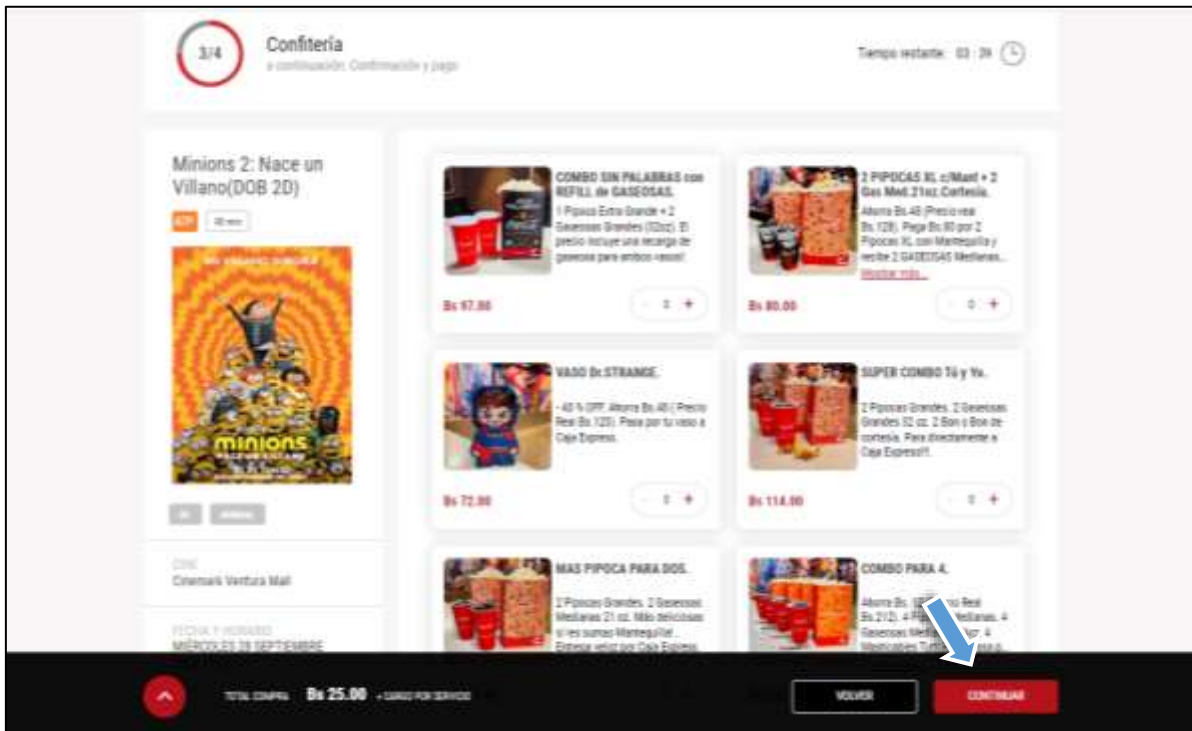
3/4

Confitería

a continuación: Confirmación y pago

Tiempo restante: 03 : 39

Minions 2: Nace un Villano(DOB 2D)

minions

CINE
Cinemark Ventura Mall

FECHA Y HORARIO
MIÉRCOLES 28 SEPTIEMBRE

COMBO SIN PALABRAS con REFILL de GASEOSAS.

1 Pipoca Extra Grande + 2 Gaseosas Grandes (32oz). El precio incluye una recarga de gaseosa para ambos vasos!

Bs 97.00

- 1 +

2 PIPOCAS XL c/Mant + 2 Gas Med.21oz.Cortesía.

Ahorra Bs.48 (Precio real Bs.128). Paga Bs.80 por 2 Pipocas XL con Mantequilla y recibe 2 GASEOSAS Medianas...

Mostrar más...

Bs 80.00

- 0 +

VASO Dr.STRANGE.

- 40 % OFF. Ahorra Bs.48 ( Precio Real Bs.120). Pasa por tu vaso a Caja Express.

Bs 72.00

- 1 +

SUPER COMBO Tú y Yo.

2 Pipocas Grandes. 2 Gaseosas Grandes 32 oz. 2 Bon o Bon de cortesía. Pasa directamente a Caja Express!!.

Bs 114.00

- 0 +

MAS PIPOCA PARA DOS.

2 Pipocas Grandes. 2 Gaseosas Medianas 21 oz. Más deliciosas si les sumas Mantequilla!. Entrega veloz por Caja Express.

COMBO PARA 4.

Ahorra Bs. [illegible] Real Bs.212). 4 P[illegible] Medianas. 4 Gaseosas Med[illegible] 4 Masticables Tutt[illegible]

TOTAL COMPRA Bs 25.00 + CARGO POR SERVICIO

VOLVER

CONTINUAR